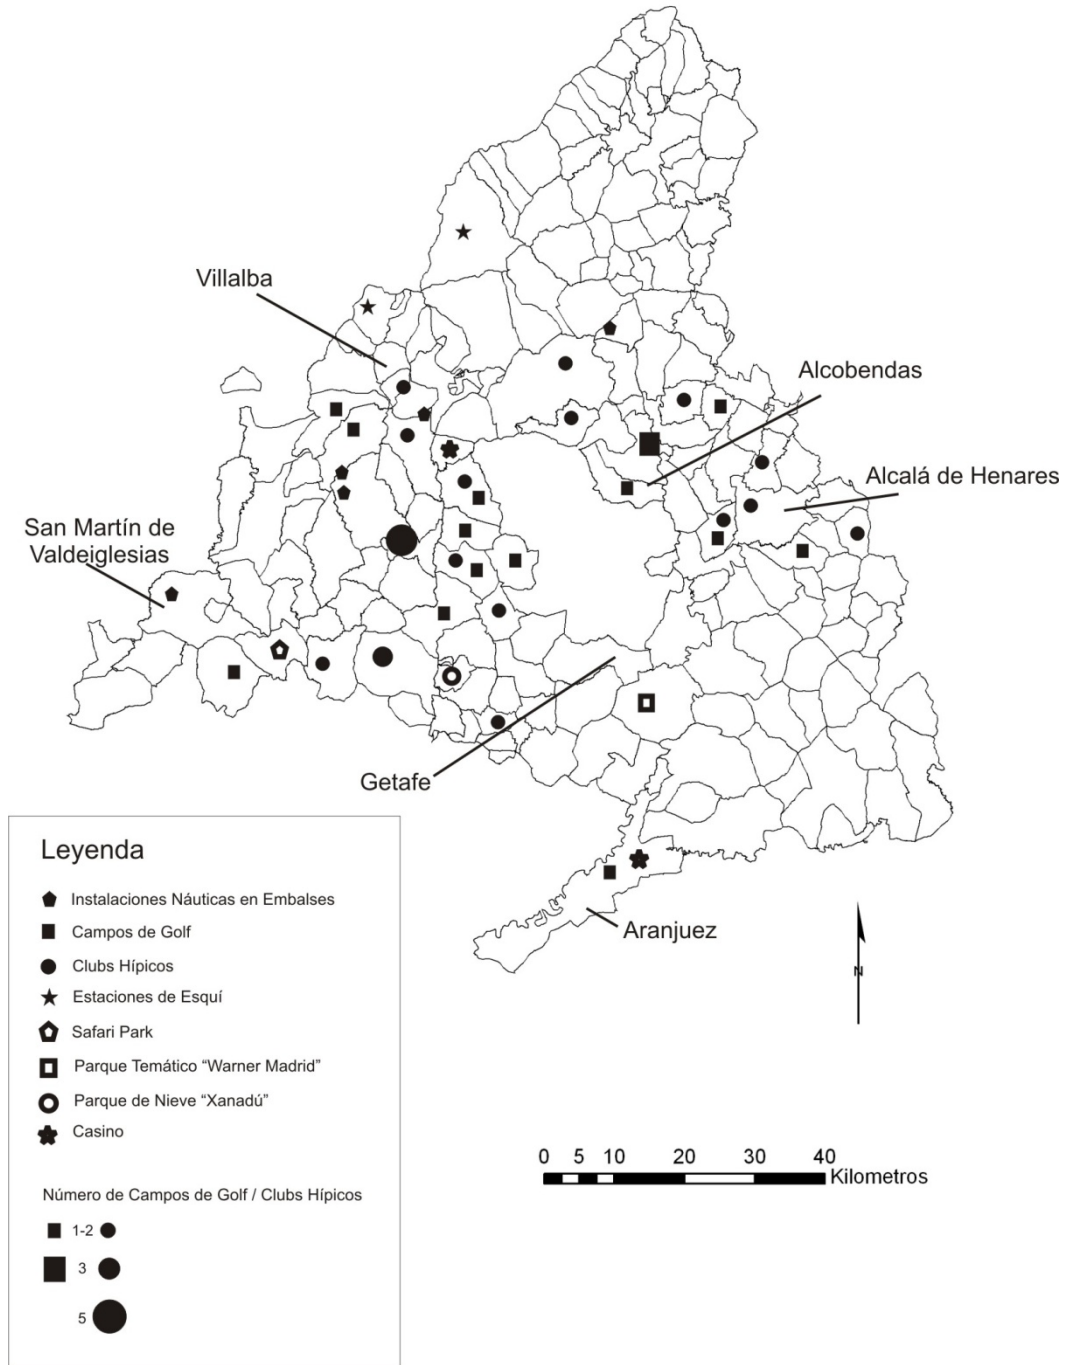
Villalba

Alcobendas

Alcalá de Henares

San Martín de Valdeiglesias

Getafe

Aranjuez

N

Leyenda

Instalaciones Náuticas en Embalses

Campos de Golf

Clubs Hípicos

Estaciones de Esquí

Safari Park

Parque Temático "Warner Madrid"

Parque de Nieve "Xanadú"

Casino

Número de Campos de Golf / Clubs Hípicos

1-2

3

5

0 5 10 20 30 40 Kilometros